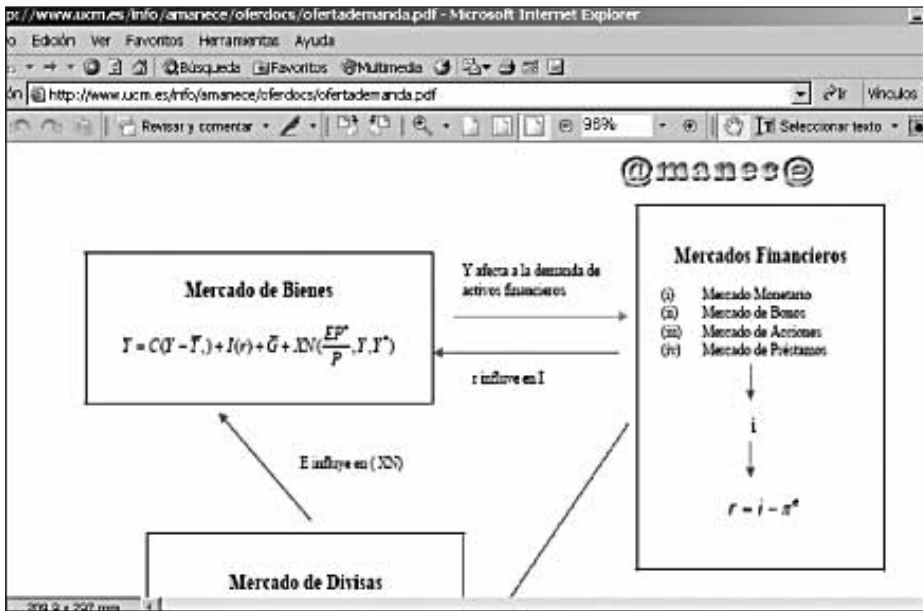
p://www.ucm.es/info/amanece/oferdocs/ofertademanda.pdf - Microsoft Internet Explorer

o Edición Ver Favoritos Herramientas Ayuda

Búsqueda Favoritos Multimedia

ón http://www.ucm.es/info/amanece/oferdocs/ofertademanda.pdf Ir Vínculos

Revisar y comentar 98% Seleccionar texto

@manec@

Mercado de Bienes

$Y = C(Y - \overline{T},) + I(r) + \overline{G} + XN(\frac{EP^*}{P}, Y, Y^*)$

Y afecta a la demanda de activos financieros

r influye en I

Mercados Financieros

(i) Mercado Monetario
(ii) Mercado de Bonos
(iii) Mercado de Acciones
(iv) Mercado de Préstamos

i

$r = i - \pi^e$

E influye en (XN)

Mercado de Divisas

209,9 x 297 mm